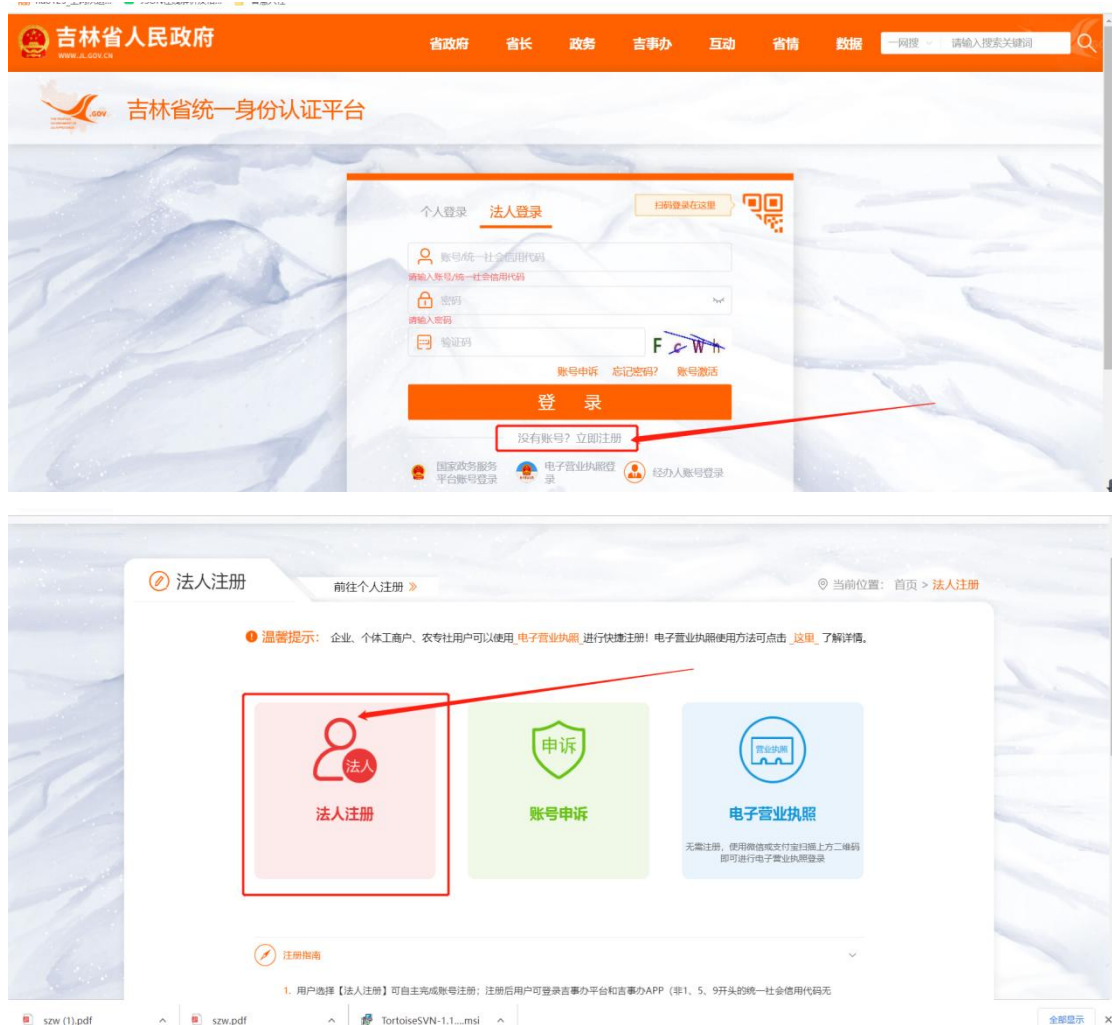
吉林省人民政府
WWW.JL.GOV.CN
省政府 省长 政务 吉事办 互动 省情 数据 一网搜 请输入搜索关键词

吉林省统一身份认证平台

个人登录 法人登录
扫码登录在这里
账号/统一社会信用代码
请输入账号/统一社会信用代码
密码
请输入密码
验证码
F c W h
账号申诉 忘记密码? 账号激活
登 录
没有账号? 立即注册
国家政务服务平台账号登录 电子营业执照登录 经办人账号登录

法人注册
前往个人注册 »
当前位置: 首页 > 法人注册

温馨提示: 企业、个体工商户、农专社用户可以使用 电子营业执照 进行快捷注册! 电子营业执照使用方法可点击 这里 了解详情。

法人
法人注册

申诉
账号申诉

营业执照
电子营业执照
无需注册, 使用微信或支付宝扫描上方二维码即可进行电子营业执照登录

注册指南

1. 用户选择【法人注册】可自主完成账号注册; 注册后用户可登录吉事办平台和吉事办APP (非1、5、9开头的统一社会信用代码无

szw (1).pdf szw.pdf TortoiseSVN-1.1....msi 全部显示